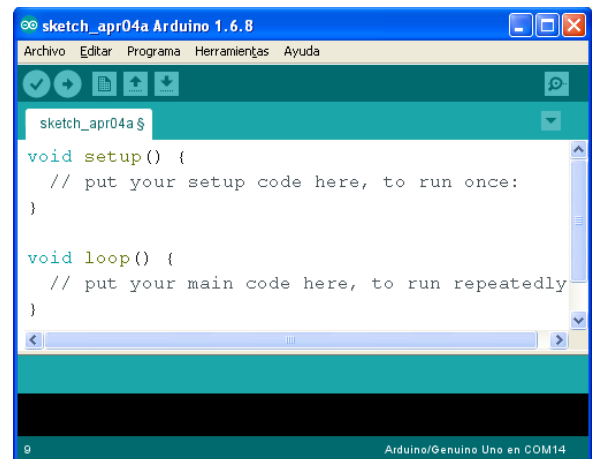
sketch_apr04a Arduino 1.6.8

Archivo Editar Programa Herramientas Ayuda

sketch_apr04a §

void setup() {
  // put your setup code here, to run once:
}

void loop() {
  // put your main code here, to run repeatedly
}

9

Arduino/Genuino Uno en COM14